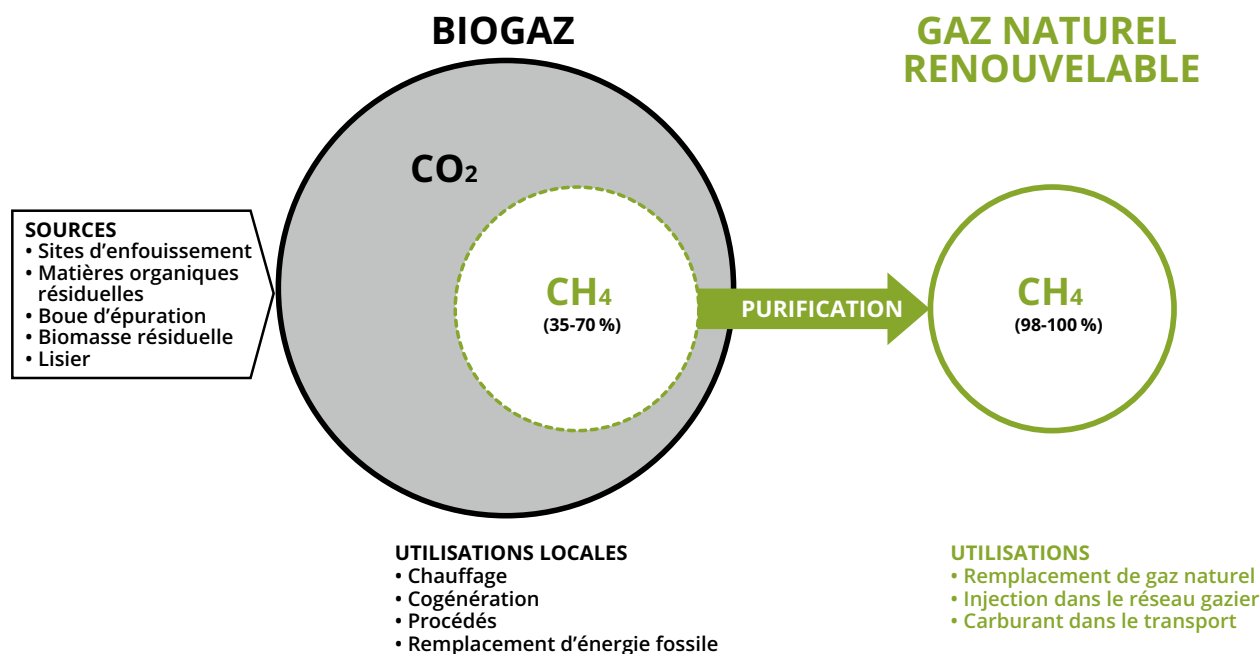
BIOGAZ

GAZ NATUREL RENOUVELABLE

SOURCES
• Sites d'enfouissement
• Matières organiques résiduelles
• Boue d'épuration
• Biomasse résiduelle
• Lisier

$CO_2$

$CH_4$
(35-70 %)

PURIFICATION

$CH_4$
(98-100 %)

UTILISATIONS LOCALES
• Chauffage
• Cogénération
• Procédés
• Remplacement d'énergie fossile

UTILISATIONS
• Remplacement de gaz naturel
• Injection dans le réseau gazier
• Carburant dans le transport